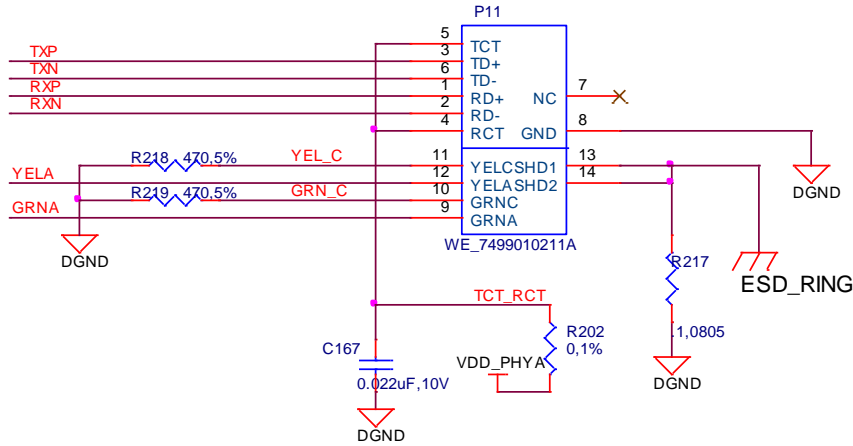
P11

5
3 TCT
6 TD+
1 TD-
2 RD+
4 RD-
RCT

TXP
TXN
RXP
RXN

7
NC
8
GND

DGND

R218 470,5%
YEL_C
11 YELC
12 YELA
R219 470,5%
GRN_C
10 GRNC
9 GRNA

SHD1 13
SHD2 14

YELA
GRNA
DGND

WE_7499010211A

R217
ESD_RING
1,0805
DGND

TCT_RCT
R202
0,1%
VDD_PHYA

C167
0.022uF,10V
DGND